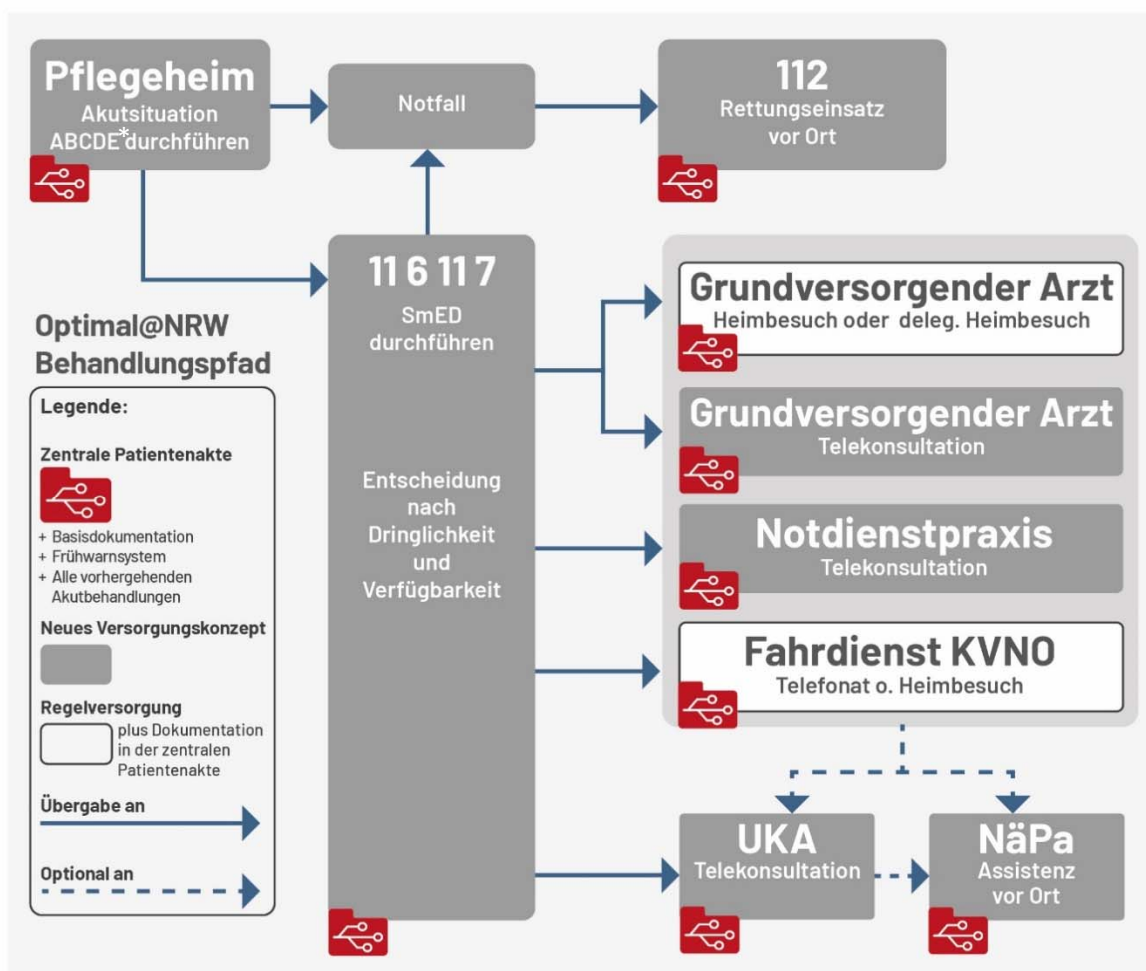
Pflegeheim
Akutsituation
ABCDE*durchführen

Notfall

112
Rettungseinsatz
vor Ort

11 6 11 7
SmED
durchführen

Entscheidung
nach
Dringlichkeit
und
Verfügbarkeit

Grundversorgender Arzt
Heimbesuch oder deleg. Heimbesuch

Grundversorgender Arzt
Telekonsultation

Notdienstpraxis
Telekonsultation

Fahrdienst KVNO
Telefonat o. Heimbesuch

UKA
Telekonsultation

NäPa
Assistenz
vor Ort

Optimal@NRW
Behandlungspfad

Legende:

Zentrale Patientenakte

+ Basisdokumentation
+ Frühwarnsystem
+ Alle vorhergehenden Akutbehandlungen

Neues Versorgungskonzept

Regelversorgung
plus Dokumentation in der zentralen Patientenakte

Übergabe an

Optional an